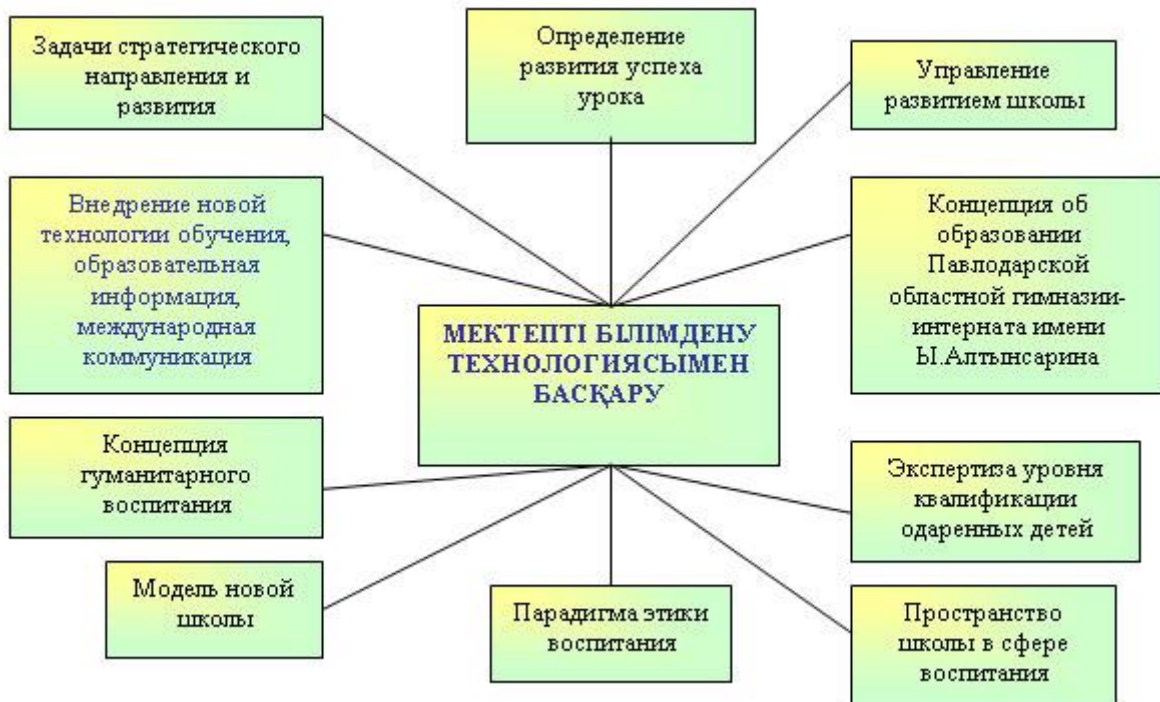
Задачи стратегического направления и развития

Определение развития успеха урока

Управление развитием школы

Внедрение новой технологии обучения, образовательная информация, международная коммуникация

МЕКТЕПТІ БІЛІМДЕНУ ТЕХНОЛОГИЯСЫМЕН БАСҚАРУ

Концепция об образовании Павлодарской областной гимназии-интерната имени Ы.Алтынсарина

Концепция гуманитарного воспитания

Экспертиза уровня квалификации одаренных детей

Модель новой школы

Парадигма этики воспитания

Пространство школы в сфере воспитания